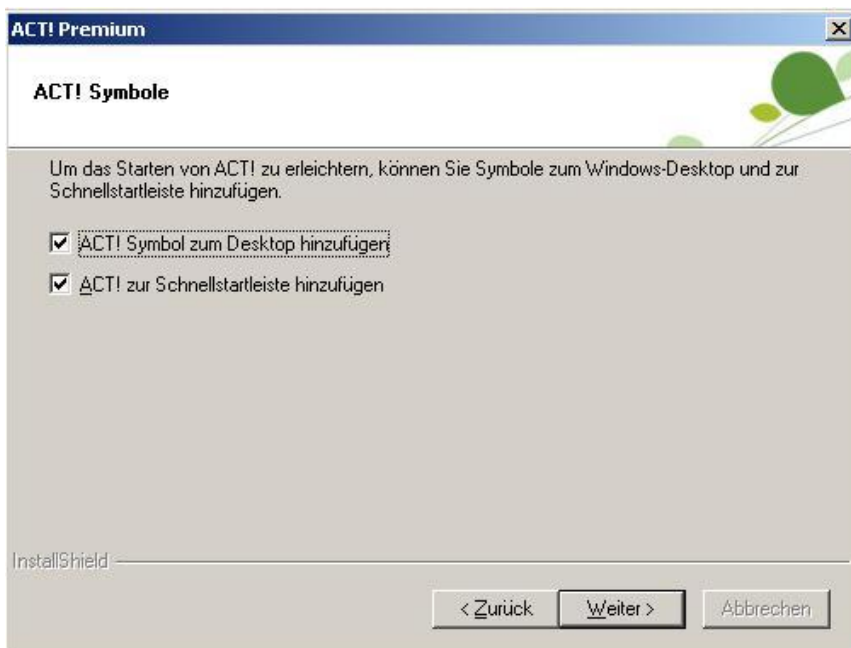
ACT! Premium

ACT! Symbole

Um das Starten von ACT! zu erleichtern, können Sie Symbole zum Windows-Desktop und zur Schnellstartleiste hinzufügen.

☑ ACT! Symbol zum Desktop hinzufügen

☑ ACT! zur Schnellstartleiste hinzufügen

InstallShield

< Zurück   Weiter >   Abbrechen